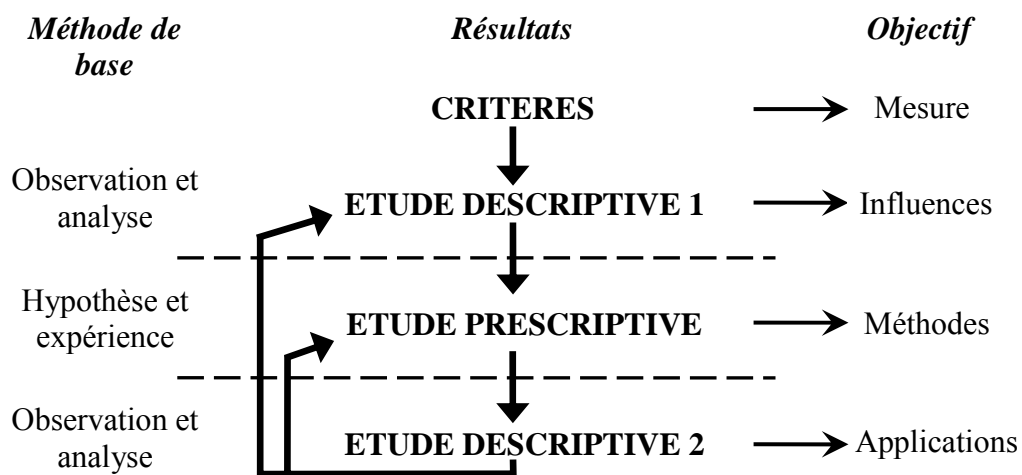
Méthode de base

Résultats

Objectif

CRITERES

Mesure

Observation et analyse

ETUDE DESCRIPTIVE 1

Influences

Hypothèse et expérience

ETUDE PRESCRIPTIVE

Méthodes

Observation et analyse

ETUDE DESCRIPTIVE 2

Applications